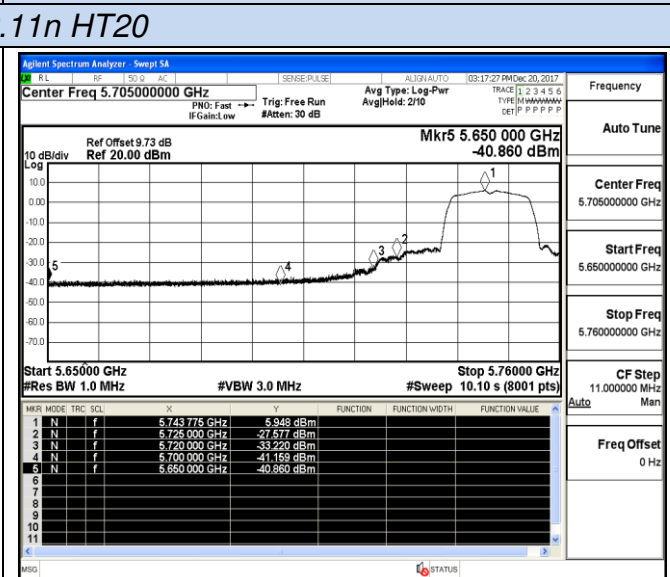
.11n HT20

Agilent Spectrum Analyzer - Swept SA

RL RF 50 Ω AC SENSE:PULSE ALIGN AUTO 03:17:27 PM Dec 20, 2017

Center Freq 5.705000000 GHz

PNO: Fast IFGain:Low

Trig: Free Run #Atten: 30 dB

Avg Type: Log-Pwr Avg|Hold: 2/10

TRACE 1 2 3 4 5 6 TYPE M WWWWW DET P P P P P P

Frequency

Ref Offset 9.73 dB

10 dB/div Ref 20.00 dBm

Log

Mkr5 5.650 000 GHz -40.860 dBm

Auto Tune

10.0
0.00
-10.0
-20.0
-30.0
-40.0
-50.0
-60.0
-70.0

1 2 3 4 5

Center Freq 5.705000000 GHz

Start Freq 5.650000000 GHz

Stop Freq 5.760000000 GHz

Start 5.65000 GHz
#Res BW 1.0 MHz
#VBW 3.0 MHz
Stop 5.76000 GHz
#Sweep 10.10 s (8001 pts)

CF Step 11.000000 MHz Auto Man

| MKR | MODE | TRC | SCL | X | Y | FUNCTION | FUNCTION WIDTH | FUNCTION VALUE |
|---|---|---|---|---|---|---|---|---|
| 1 | N | | f | 5.743 775 GHz | 5.948 dBm | | | |
| 2 | N | | f | 5.725 000 GHz | -27.577 dBm | | | |
| 3 | N | | f | 5.720 000 GHz | -33.220 dBm | | | |
| 4 | N | | f | 5.700 000 GHz | -41.159 dBm | | | |
| 5 | N | | f | 5.650 000 GHz | -40.860 dBm | | | |
| 6 | | | | | | | | |
| 7 | | | | | | | | |
| 8 | | | | | | | | |
| 9 | | | | | | | | |
| 10 | | | | | | | | |
| 11 | | | | | | | | |

Freq Offset 0 Hz

MSG STATUS